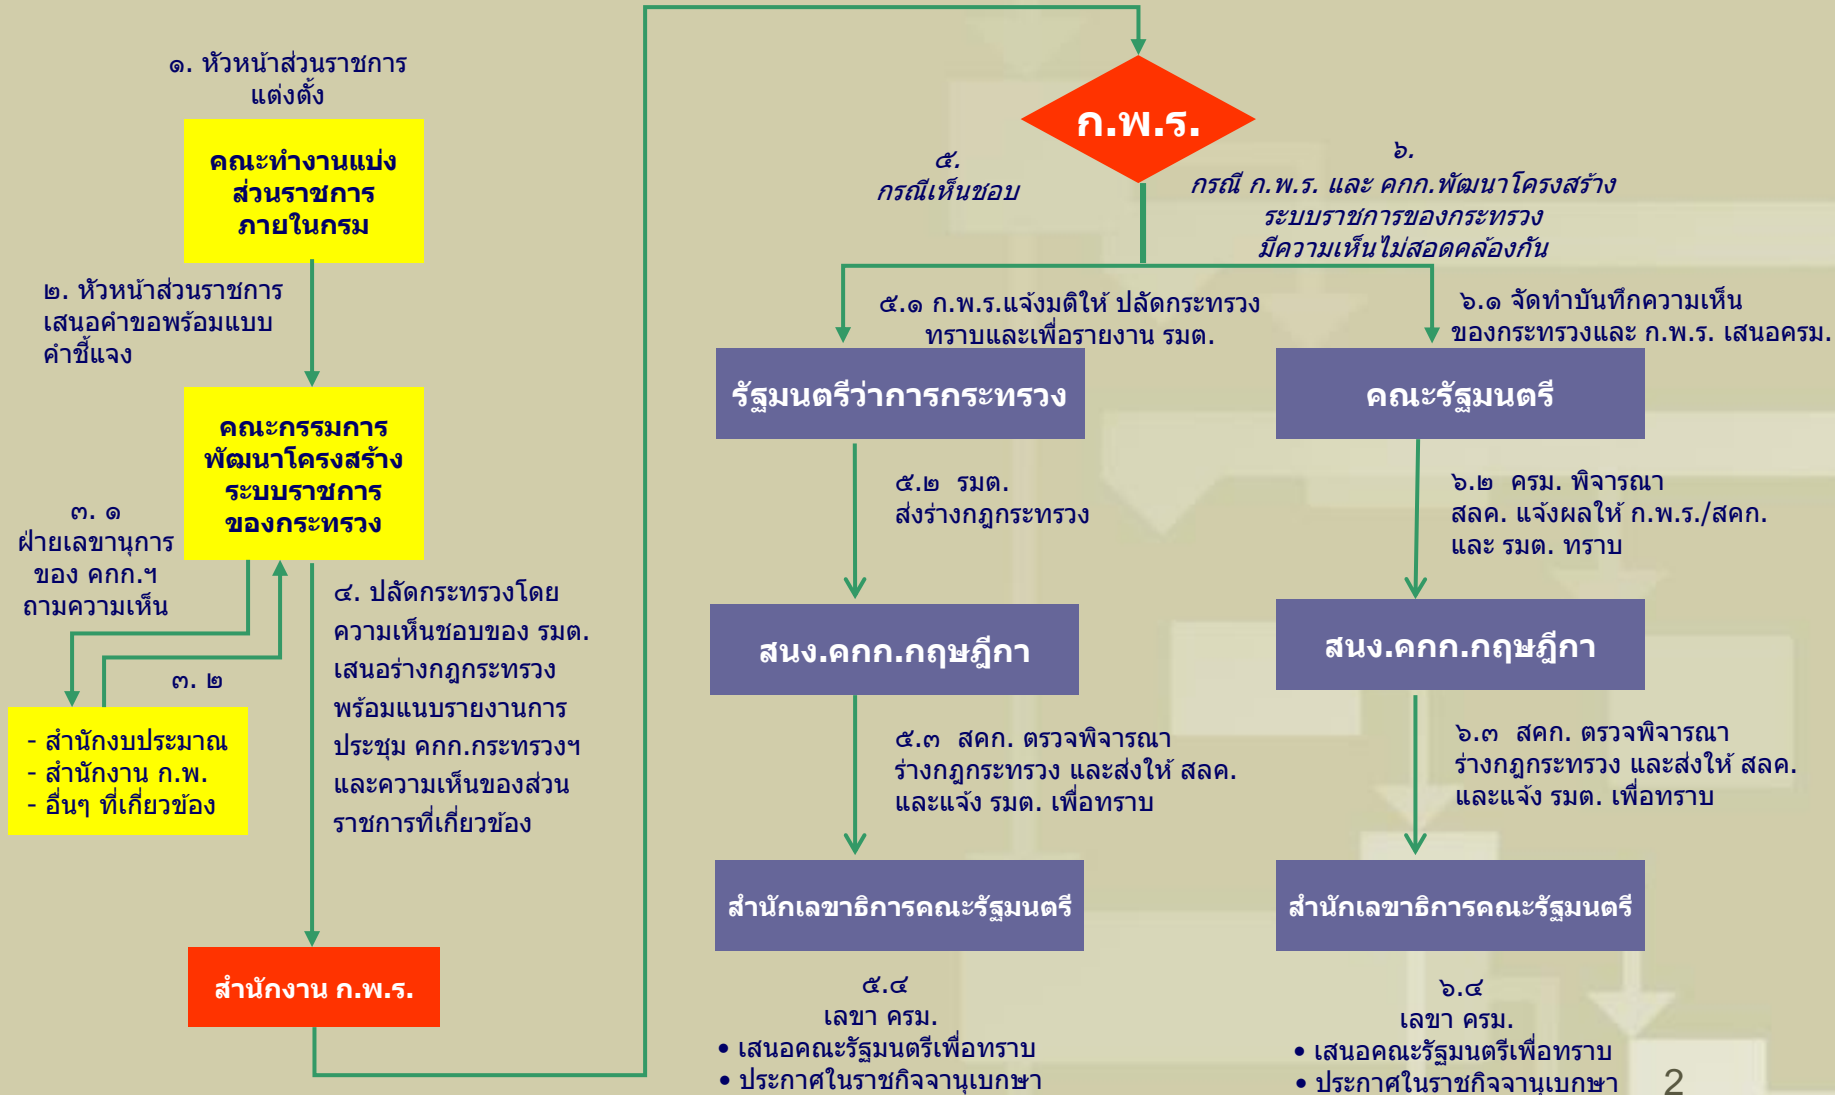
๑. หัวหน้าส่วนราชการแต่งตั้ง

คณะทำงานแบ่งส่วนราชการภายในกรม

๒. หัวหน้าส่วนราชการเสนอคำขอพร้อมแบบคำชี้แจง

คณะกรรมการพัฒนาโครงสร้างระบบราชการของกระทรวง

๓. ๑ ฝ่ายเลขานุการของ คกก.ฯ ถามความเห็น

๓. ๒

- สำนักงบประมาณ
- สำนักงาน ก.พ.
- อื่นๆ ที่เกี่ยวข้อง

๔. ปลัดกระทรวงโดยความเห็นชอบของ รมต. เสนอร่างกฎกระทรวงพร้อมแนบรายงานการประชุม คกก.กระทรวงฯ และความเห็นของส่วนราชการที่เกี่ยวข้อง

สำนักงาน ก.พ.ร.

ก.พ.ร.

๕. กรณีเห็นชอบ

๖. กรณี ก.พ.ร. และ คกก.พัฒนาโครงสร้างระบบราชการของกระทรวงมีความเห็นไม่สอดคล้องกัน

๕.๑ ก.พ.ร.แจ้งมติให้ ปลัดกระทรวงทราบและเพื่อรายงาน รมต.

๖.๑ จัดทำบันทึกความเห็นของกระทรวงและ ก.พ.ร. เสนอครม.

รัฐมนตรีว่าการกระทรวง

คณะรัฐมนตรี

๕.๒ รมต. ส่งร่างกฎกระทรวง

๖.๒ ครม. พิจารณา สลค. แจ้งผลให้ ก.พ.ร./สคก. และ รมต. ทราบ

สนง.คกก.กฤษฎีกา

สนง.คกก.กฤษฎีกา

๕.๓ สคก. ตรวจพิจารณาร่างกฎกระทรวง และส่งให้ สลค. และแจ้ง รมต. เพื่อทราบ

๖.๓ สคก. ตรวจพิจารณาร่างกฎกระทรวง และส่งให้ สลค. และแจ้ง รมต. เพื่อทราบ

สำนักเลขาธิการคณะรัฐมนตรี

สำนักเลขาธิการคณะรัฐมนตรี

๕.๔
เลขา ครม.
• เสนอคณะรัฐมนตรีเพื่อทราบ
• ประกาศในราชกิจจานุเบกษา

๖.๔
เลขา ครม.
• เสนอคณะรัฐมนตรีเพื่อทราบ
• ประกาศในราชกิจจานุเบกษา

2